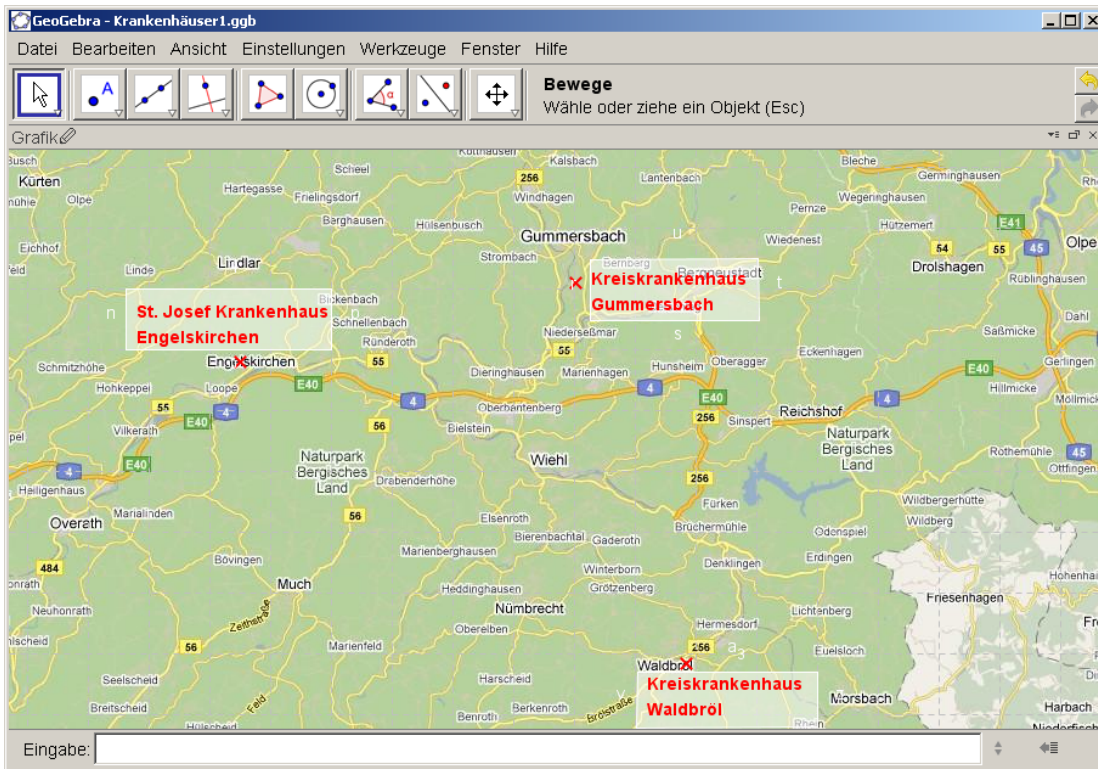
GeoGebra - Krankenhäuser1.ggb

Datei Bearbeiten Ansicht Einstellungen Werkzeuge Fenster Hilfe

Bewege
Wähle oder ziehe ein Objekt (Esc)

Grafik

Busch Scheel Kotthausen Kalsbach Bleche
Kürten Hartegasse Frielingsdorf 256 Windhagen Lantenbach Germinghausen
Olpe Bighausen Hülsenbusch Wegeringhausen Perme Hützemert
Eichhof Gummersbach Wiedenest E41 Olpe
Lindlar Strombach Bernberg 54 55 45 Drolshagen
Linde Kreiskrankenhaus Gummersbach Bergneustadt Rüblinghausen
St. Josef Krankenhaus Engelskirchen Bickenbach Schnellenbach Ründeroth Niederseßmar Saßmicke Dahl
Schmitzhöhe Engelskirchen 55 55 Hunsheim Oberagger Eckenhagen Gerlingen
Hohkeppel Loope E40 Dieringhausen Marienhagen 4 E40 Hillmicke
55 4 4 Oberbantenberg E40 Reichshof 4 Möllmicke
E40 Vilkerath 56 Bielstein 256 Sinspert Naturpark Bergisches Land
E40 4 Naturpark Bergisches Land Wiehl Rothemühle 45
Heiligenhaus Drabenderhöhe 256 Ottfingen
Overath Marialinden 56 Elsenroth Fürken Wildbergerhütte
Bierenbachtal Gaderoth Brüchermühle Odenspiel Wildberg
Marienberghausen Erdingen
484 Bövingen Winterborn Denklingen
Much Heddinghausen Grötzenberg Hohenhain
Neuhonrath Zeithstraße Nümbrecht Hermesdorf Lichtenberg Friesenhagen
Oberelben
56 Marienfeld 256 Eueslöch
Seelscheid Harscheid Waldbröl
Breitscheid Berkenroth Kreiskrankenhaus Waldbröl Morsbach Harbach
Benroth Bröl Rhein

Eingabe: